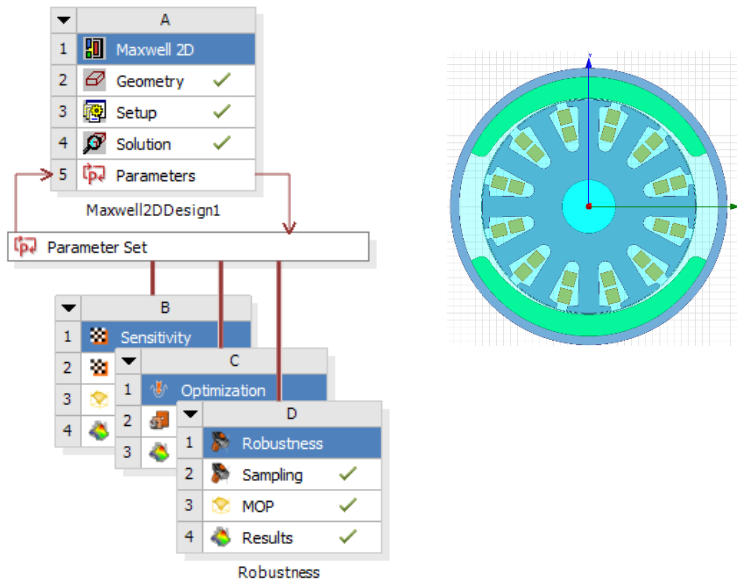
| | A | |
|---|---|---|
| 1 | Maxwell 2D | |
| 2 | Geometry | ✓ |
| 3 | Setup | ✓ |
| 4 | Solution | ✓ |
| 5 | Parameters | |

Maxwell2DDesign1

Parameter Set

| | B |
|---|---|
| 1 | Sensitivity |
| 2 | |
| 3 | |
| 4 | |

| | C |
|---|---|
| 1 | Optimization |
| 2 | |
| 3 | |

| | D | |
|---|---|---|
| 1 | Robustness | |
| 2 | Sampling | ✓ |
| 3 | MOP | ✓ |
| 4 | Results | ✓ |

Robustness